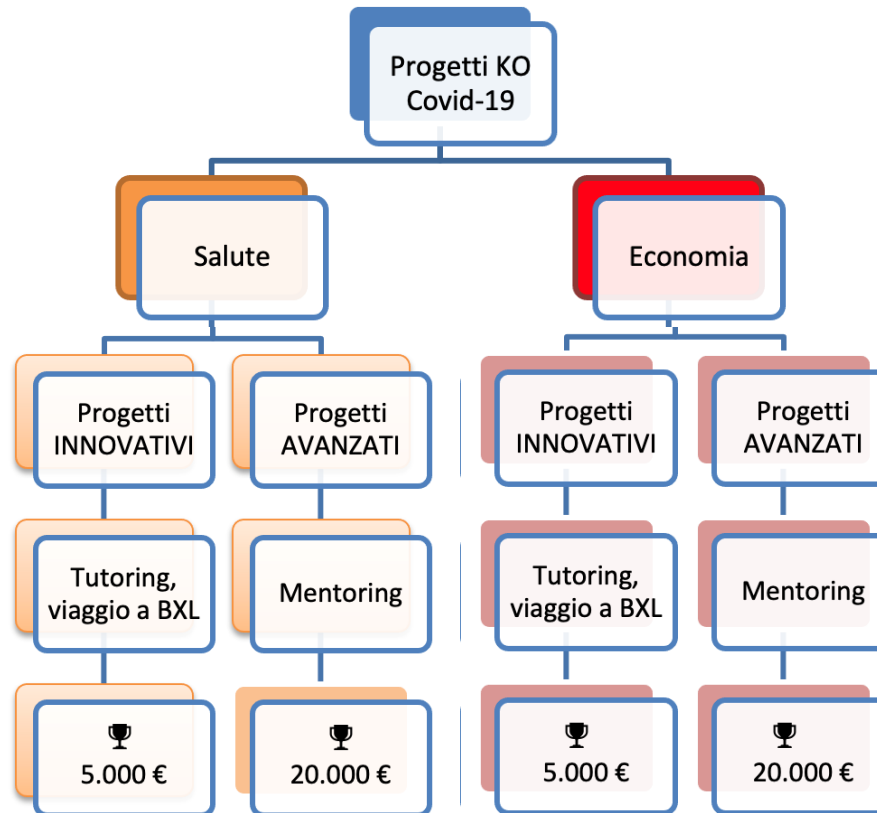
Progetti KO Covid-19

Salute

Economia

Progetti INNOVATIVI

Progetti AVANZATI

Progetti INNOVATIVI

Progetti AVANZATI

Tutoring, viaggio a BXL

Mentoring

Tutoring, viaggio a BXL

Mentoring

5.000 €

20.000 €

5.000 €

20.000 €